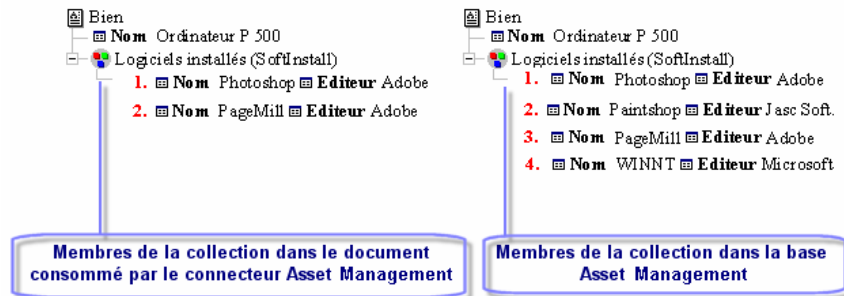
Bien
Nom Ordinateur P 500
Logiciels installés (SoftInstall)
1. Nom Photoshop Editeur Adobe
2. Nom PageMill Editeur Adobe

Membres de la collection dans le document consommé par le connecteur Asset Management

Bien
Nom Ordinateur P 500
Logiciels installés (SoftInstall)
1. Nom Photoshop Editeur Adobe
2. Nom Paintshop Editeur Jasc Soft.
3. Nom PageMill Editeur Adobe
4. Nom WINNT Editeur Microsoft

Membres de la collection dans la base Asset Management